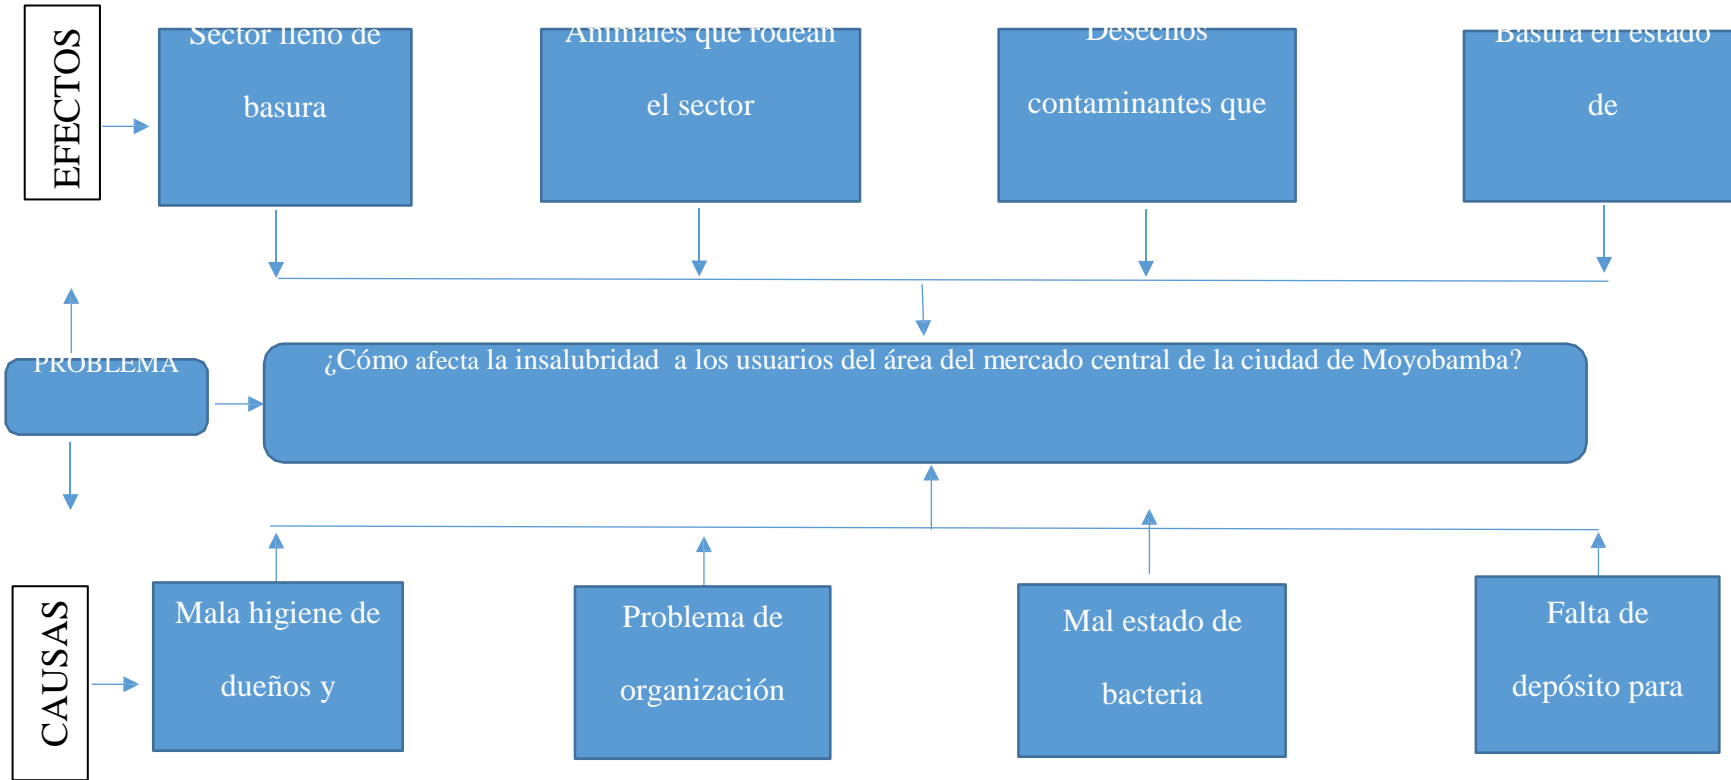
EFECTOS

Sector lleno de basura

Animales que rodean el sector

Desechos contaminantes que

Basura en estado de

PROBLEMA

¿Cómo afecta la insalubridad a los usuarios del área del mercado central de la ciudad de Moyobamba?

CAUSAS

Mala higiene de dueños y

Problema de organización

Mal estado de bacteria

Falta de depósito para